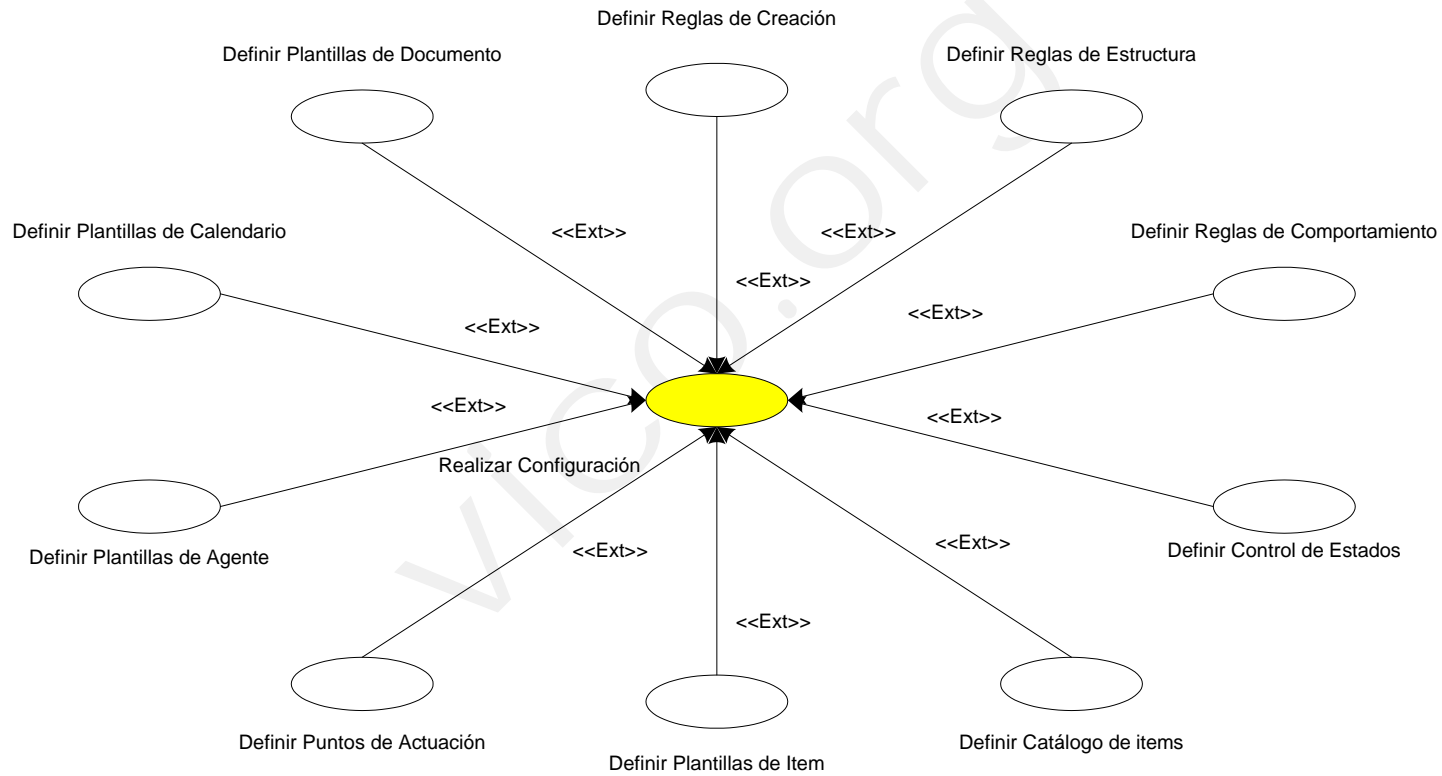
Definir Reglas de Creación

Definir Plantillas de Documento

Definir Reglas de Estructura

<<Ext>>

<<Ext>>

<<Ext>>

Definir Plantillas de Calendario

Definir Reglas de Comportamiento

<<Ext>>

<<Ext>>

<<Ext>>

<<Ext>>

Realizar Configuración

Definir Plantillas de Agente

<<Ext>>

<<Ext>>

Definir Control de Estados

<<Ext>>

Definir Puntos de Actuación

Definir Catálogo de items

Definir Plantillas de Item

vico.org